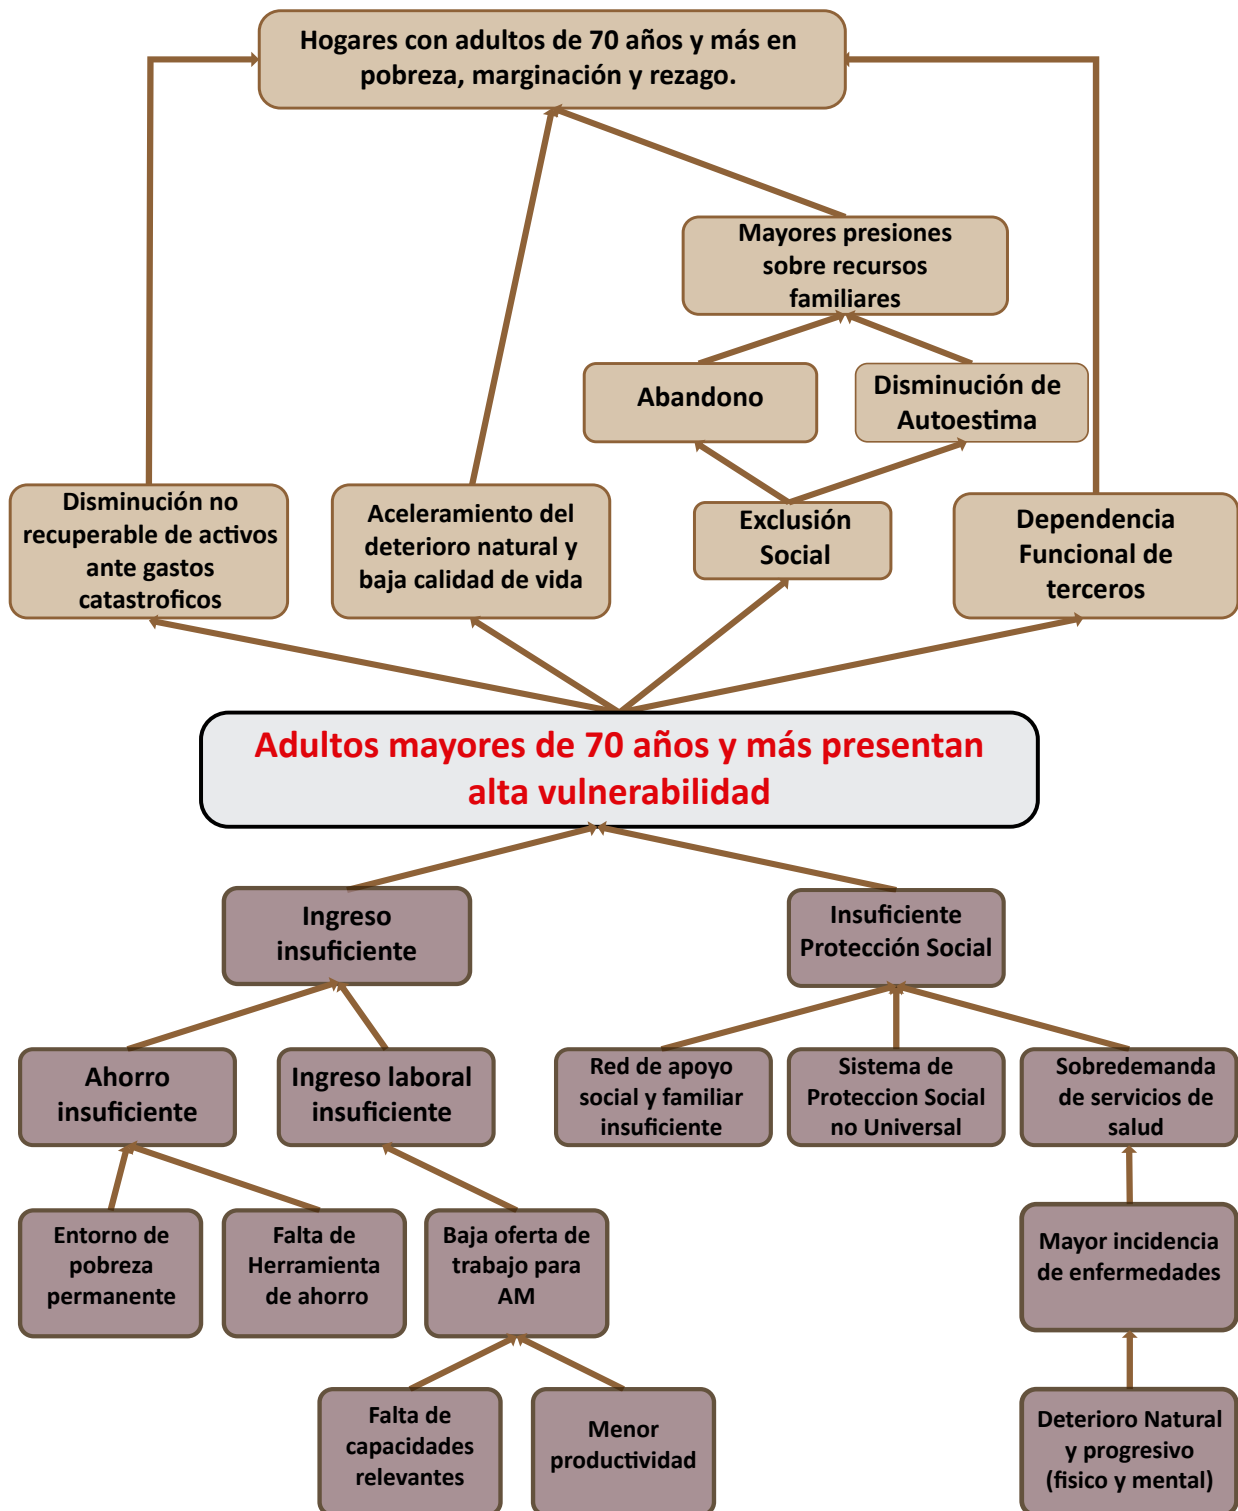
Hogares con adultos de 70 años y más en pobreza, marginación y rezago.

Mayores presiones sobre recursos familiares

Abandono

Disminución de Autoestima

Disminución no recuperable de activos ante gastos catastroficos

Aceleramiento del deterioro natural y baja calidad de vida

Exclusión Social

Dependencia Funcional de terceros

Adultos mayores de 70 años y más presentan alta vulnerabilidad

Ingreso insuficiente

Insuficiente Protección Social

Ahorro insuficiente

Ingreso laboral insuficiente

Red de apoyo social y familiar insuficiente

Sistema de Proteccion Social no Universal

Sobredemanda de servicios de salud

Entorno de pobreza permanente

Falta de Herramienta de ahorro

Baja oferta de trabajo para AM

Mayor incidencia de enfermedades

Falta de capacidades relevantes

Menor productividad

Deterioro Natural y progresivo (fisico y mental)